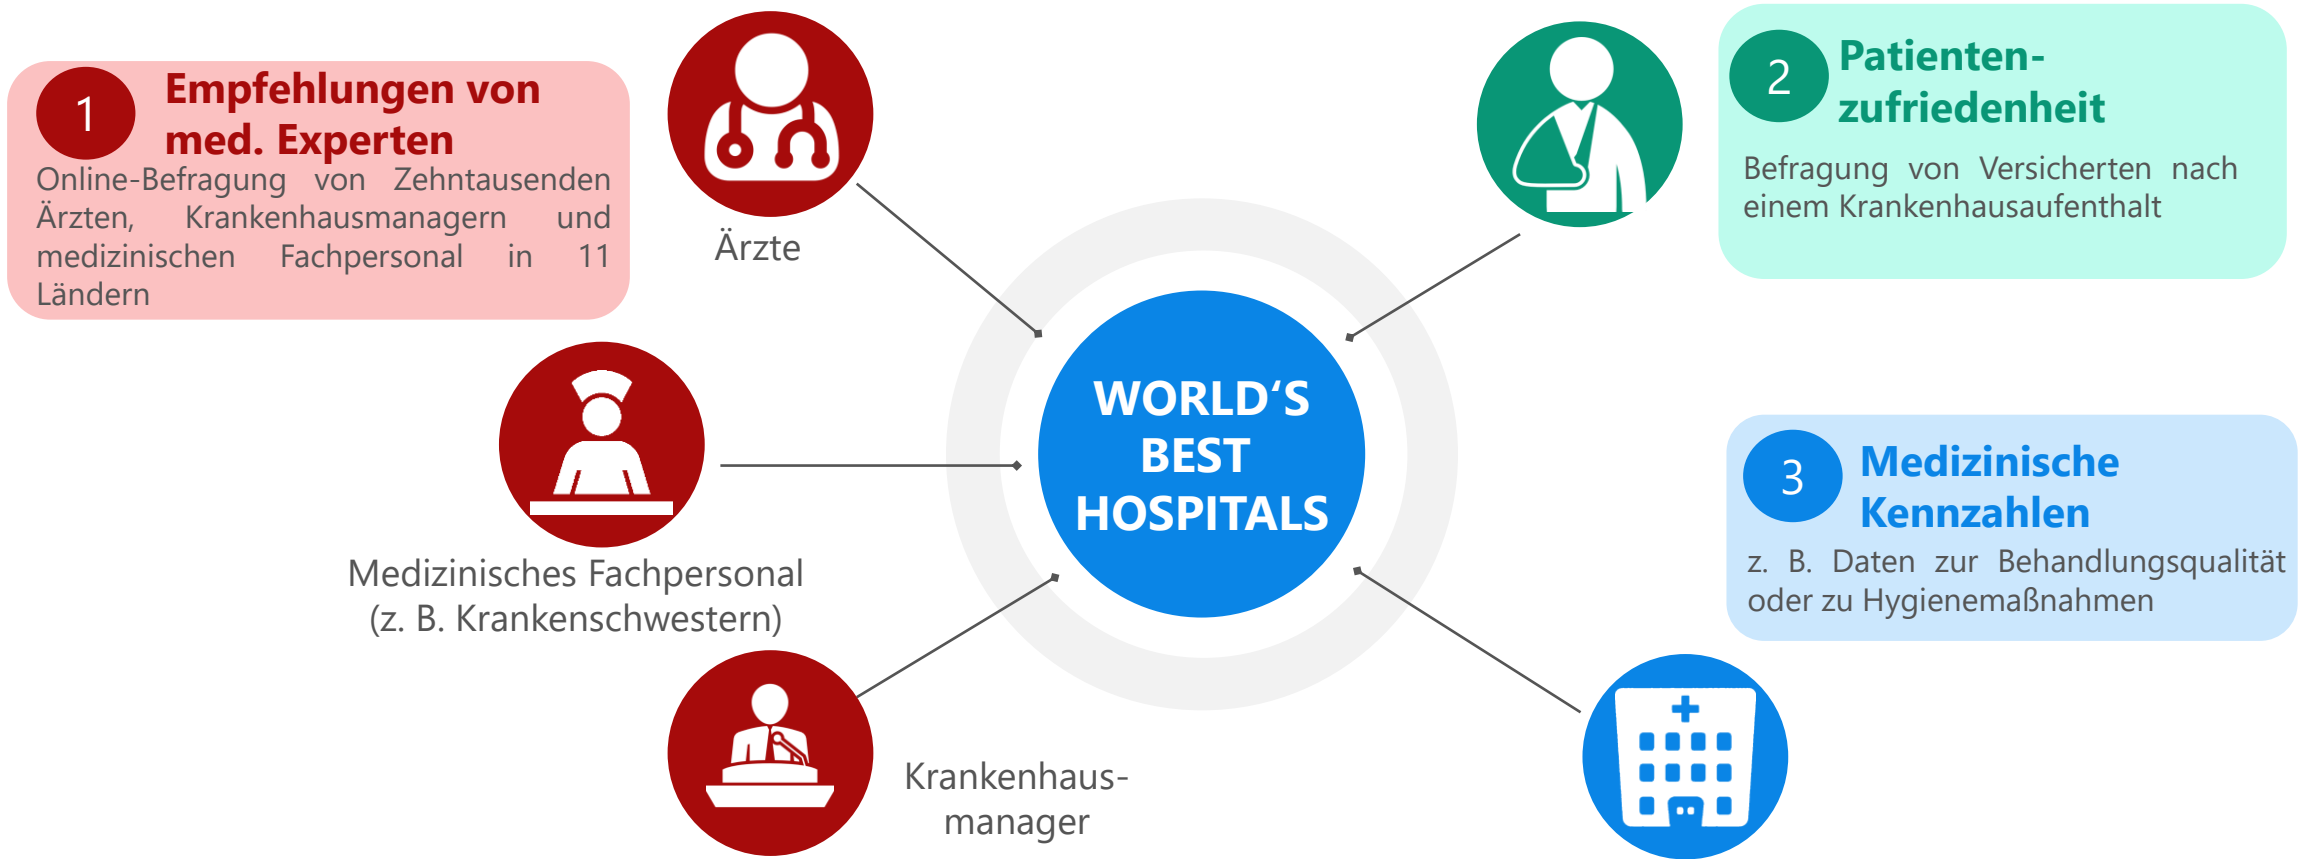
1 Empfehlungen von med. Experten

Online-Befragung von Zehntausenden Ärzten, Krankenhausmanagern und medizinischen Fachpersonal in 11 Ländern

Ärzte

2 Patientenzufriedenheit

Befragung von Versicherten nach einem Krankenhausaufenthalt

WORLD'S BEST HOSPITALS

Medizinisches Fachpersonal (z. B. Krankenschwestern)

3 Medizinische Kennzahlen

z. B. Daten zur Behandlungsqualität oder zu Hygienemaßnahmen

Krankenhausmanager